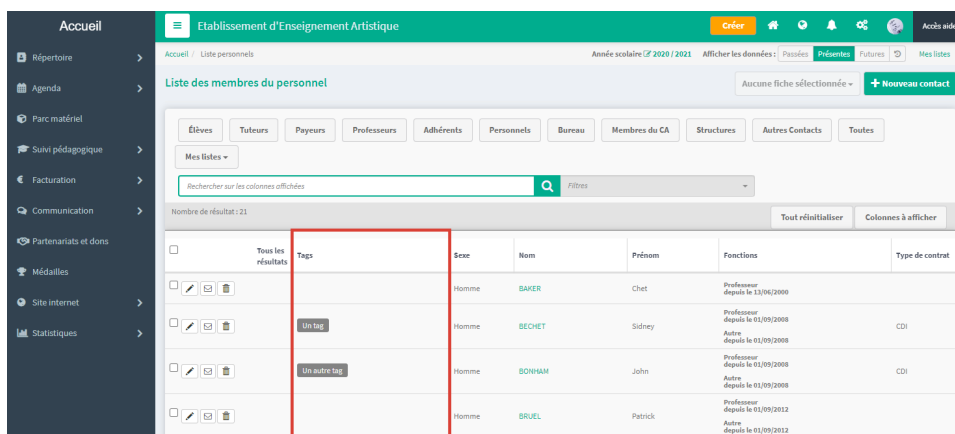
Accueil

Répertoire
Agenda
Parc matériel
Suivi pédagogique
Facturation
Communication
Partenariats et dons
Médailles
Site internet
Statistiques

Etablissement d'Enseignement Artistique

Créer

Accès aide

Accueil / Liste personnels

Année scolaire 2020 / 2021 Afficher les données : Passées Présentes Futures Mes listes

Liste des membres du personnel

Aucune fiche sélectionnée

+ Nouveau contact

Élèves Tuteurs Payeurs Professeurs Adhérents Personnels Bureau Membres du CA Structures Autres Contacts Toutes

Mes listes

Rechercher sur les colonnes affichées

Filtres

Nombre de résultat : 21

Tout réinitialiser

Colonnes à afficher

| Tous les résultats | Tags | Sexe | Nom | Prénom | Fonctions | Type de contrat |
|---|---|---|---|---|---|---|
| | | Homme | BAKER | Chet | Professeur depuis le 13/06/2000 | |
| | Un tag | Homme | BECHET | Sidney | Professeur depuis le 01/09/2008 Autre depuis le 01/09/2008 | CDI |
| | Un autre tag | Homme | BONHAM | John | Professeur depuis le 01/09/2008 Autre depuis le 01/09/2008 | CDI |
| | | Homme | BRUEL | Patrick | Professeur depuis le 01/09/2012 Autre depuis le 01/09/2012 | |